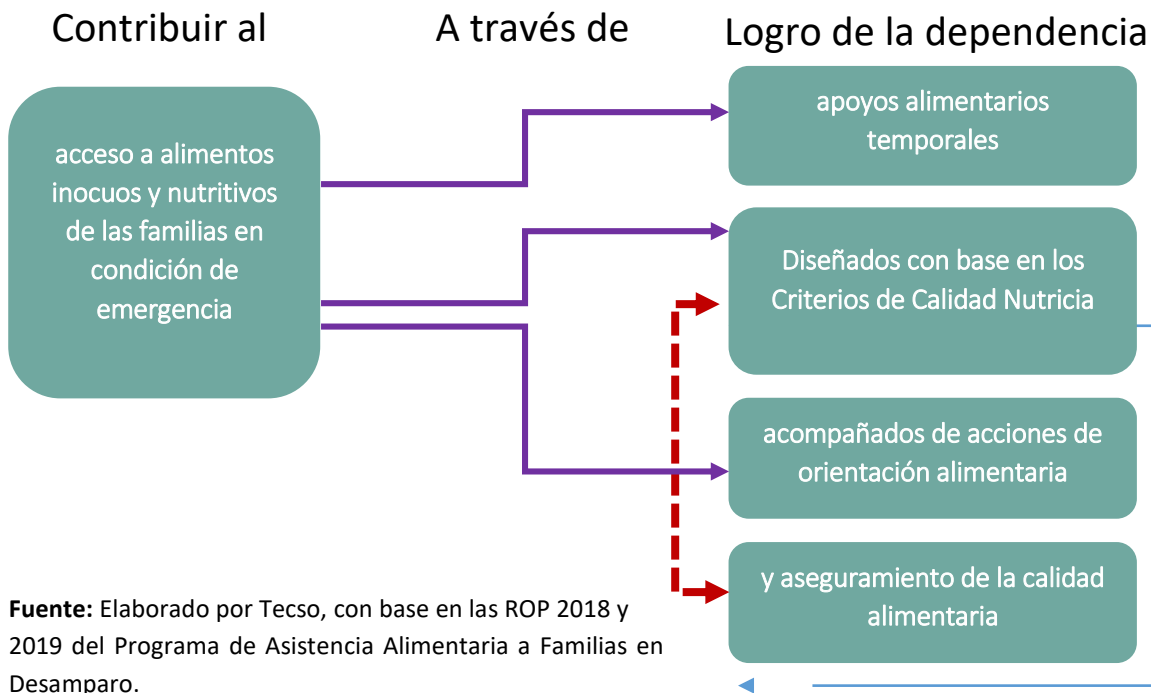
Contribuir al

A través de

Logro de la dependencia

acceso a alimentos inocuos y nutritivos de las familias en condición de emergencia

apoyos alimentarios temporales

Diseñados con base en los Criterios de Calidad Nutricia

acompañados de acciones de orientación alimentaria

y aseguramiento de la calidad alimentaria

**Fuente:** Elaborado por Tecso, con base en las ROP 2018 y 2019 del Programa de Asistencia Alimentaria a Familias en Desamparo.